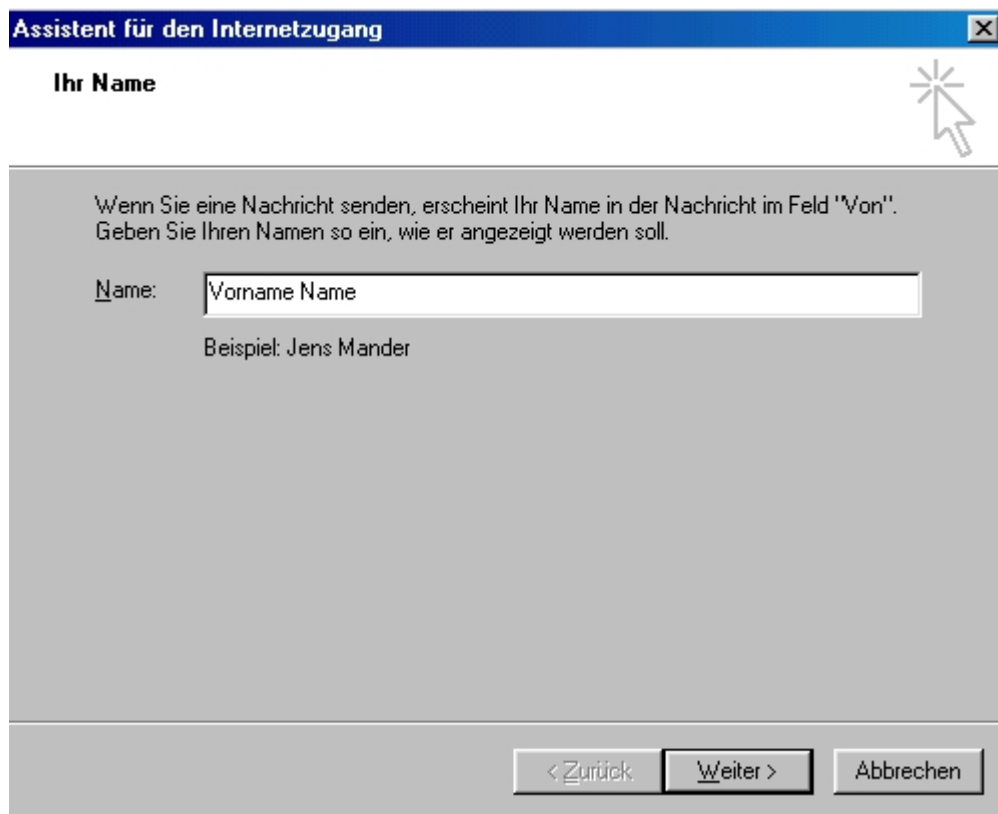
Assistent für den Internetzugang

Ihr Name

Wenn Sie eine Nachricht senden, erscheint Ihr Name in der Nachricht im Feld "Von". Geben Sie Ihren Namen so ein, wie er angezeigt werden soll.

Name: Vorname Name

Beispiel: Jens Mander

< Zurück Weiter > Abbrechen